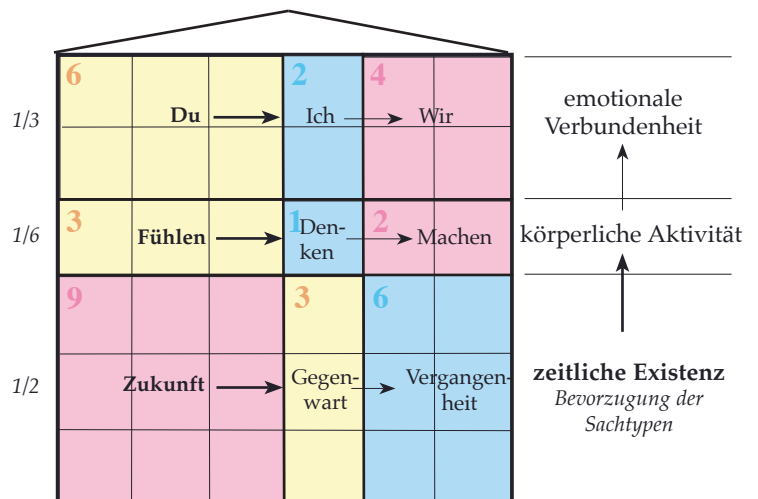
1/3

6

Du

2

Ich

4

Wir

emotionale Verbundenheit

1/6

3

Fühlen

1

Denken

2

Machen

körperliche Aktivität

1/2

9

Zukunft

3

Gegenwart

6

Vergangenheit

zeitliche Existenz

*Bevorzugung der Sachtypen*